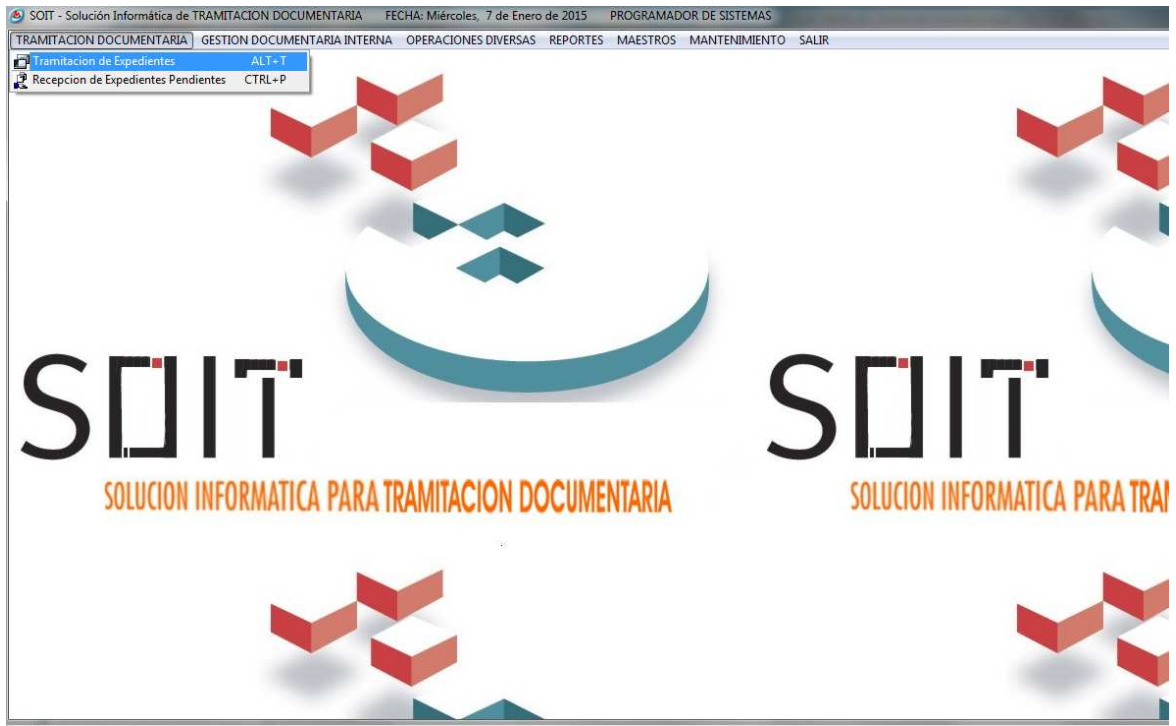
SOIT - Solución Informática de TRAMITACION DOCUMENTARIA FECHA: Miércoles, 7 de Enero de 2015 PROGRAMADOR DE SISTEMAS

TRAMITACION DOCUMENTARIA GESTION DOCUMENTARIA INTERNA OPERACIONES DIVERSAS REPORTES MAESTROS MANTENIMIENTO SALIR

Tramitacion de Expedientes ALT+T
Recepcion de Expedientes Pendientes CTRL+P

SOIT
SOLUCION INFORMATICA PARA TRAMITACION DOCUMENTARIA

SOIT
SOLUCION INFORMATICA PARA TRA